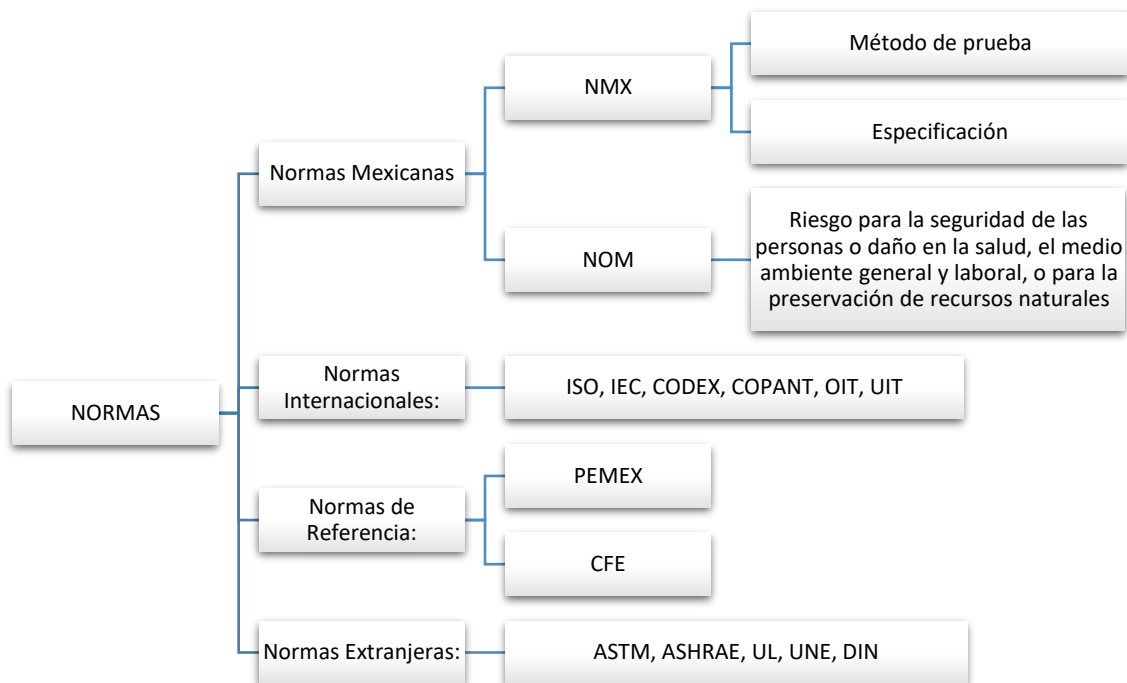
NORMAS

Normas Mexicanas

NMX

Método de prueba

Especificación

NOM

Riesgo para la seguridad de las personas o daño en la salud, el medio ambiente general y laboral, o para la preservación de recursos naturales

Normas Internacionales:

ISO, IEC, CODEX, COPANT, OIT, UIT

Normas de Referencia:

PEMEX

CFE

Normas Extranjeras:

ASTM, ASHRAE, UL, UNE, DIN